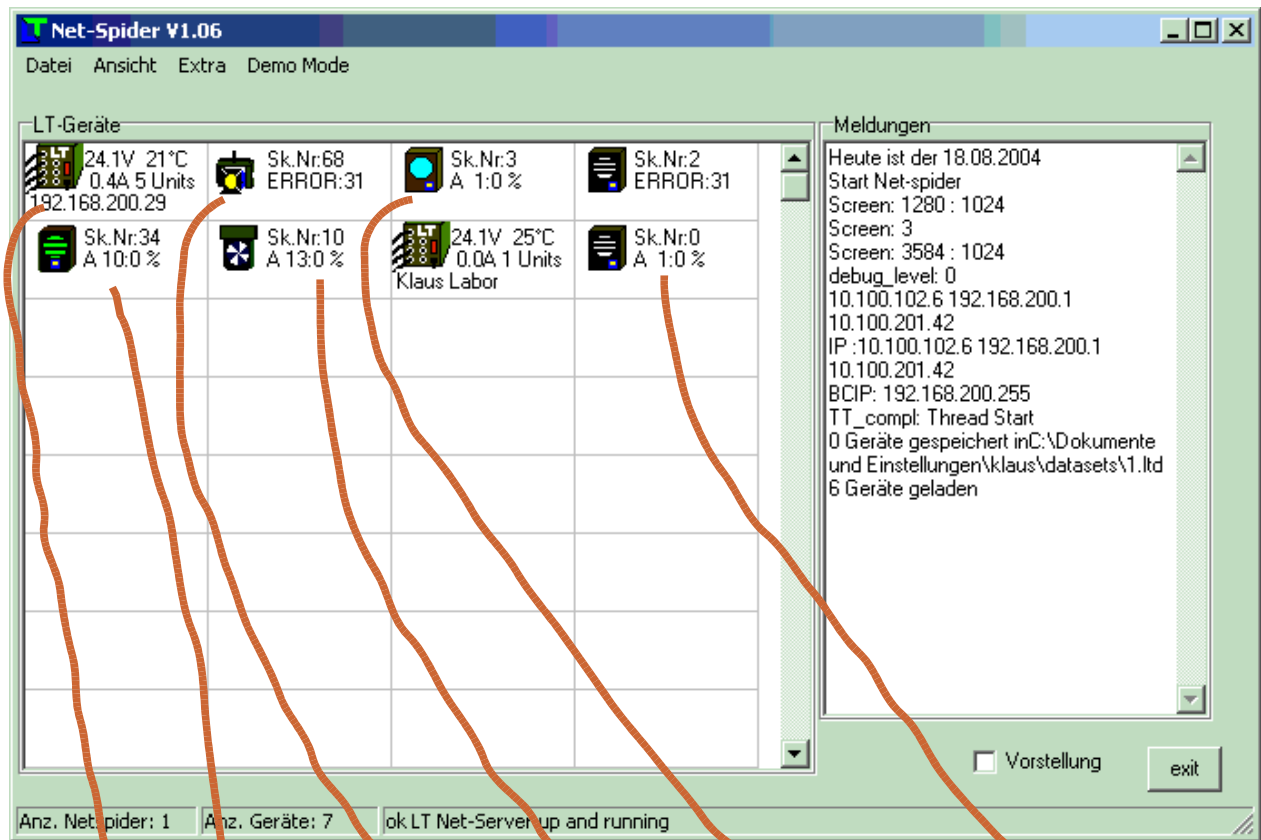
Net-Spider V1.06

Datei Ansicht Extra Demo Mode

LT-Geräte

24.1V 21°C
0.4A 5 Units
192.168.200.29

Sk.Nr:68
ERROR:31

Sk.Nr:3
A 1:0 %

Sk.Nr:2
ERROR:31

Sk.Nr:34
A 10:0 %

Sk.Nr:10
A 13:0 %

24.1V 25°C
0.0A 1 Units
Klaus Labor

Sk.Nr:0
A 1:0 %

Meldungen

Heute ist der 18.08.2004
Start Net-spider
Screen: 1280 : 1024
Screen: 3
Screen: 3584 : 1024
debug_level: 0
10.100.102.6 192.168.200.1
10.100.201.42
IP :10.100.102.6 192.168.200.1
10.100.201.42
BCIP: 192.168.200.255
TT_compl: Thread Start
0 Geräte gespeichert inC:\Dokumente und Einstellungen\klaus\datasets\1.ltd
6 Geräte geladen

Vorstellung

exit

Anz. Net-spider: 1 | Anz. Geräte: 7 | ok LT Net-Server up and running